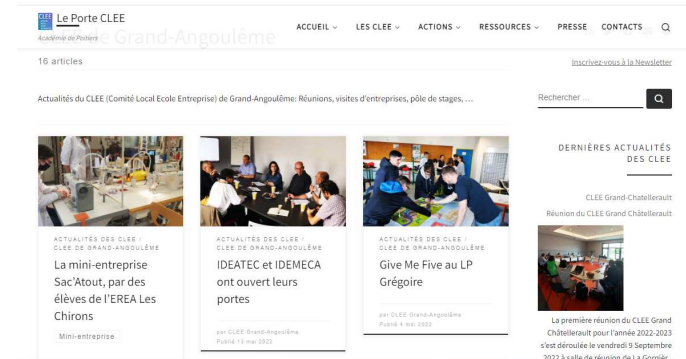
CLEE Le Porte CLEE
Académie de Poitiers

ACCUEIL ⌄ LES CLEE ⌄ ACTIONS ⌄ RESSOURCES ⌄ PRESSE CONTACTS

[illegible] Grand-Angoulême

16 articles

Inscrivez-vous à la Newsletter

Actualités du CLEE (Comité Local Ecole Entreprise) de Grand-Angoulême: Réunions, visites d'entreprises, pôle de stages, ...

Rechercher ...

DERNIÈRES ACTUALITÉS DES CLEE

CLEE Grand-Châtellerault
Réunion du CLEE Grand Châtellerault

La première réunion du CLEE Grand Châtellerault pour l'année 2022-2023 s'est déroulée le vendredi 9 Septembre 2022 à salle de réunion de La Gornière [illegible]

ACTUALITÉS DES CLEE / CLEE DE GRAND-ANGOULÊME
La mini-entreprise Sac'Atout, par des élèves de l'EREA Les Chirons
Mini-entreprise

ACTUALITÉS DES CLEE / CLEE DE GRAND-ANGOULÊME
IDEATEC et IDEMECA ont ouvert leurs portes
par CLEE Grand-Angoulême
Publié 13 mai 2022

ACTUALITÉS DES CLEE / CLEE DE GRAND-ANGOULÊME
Give Me Five au LP Grégoire
par CLEE Grand-Angoulême
Publié 4 mai 2022